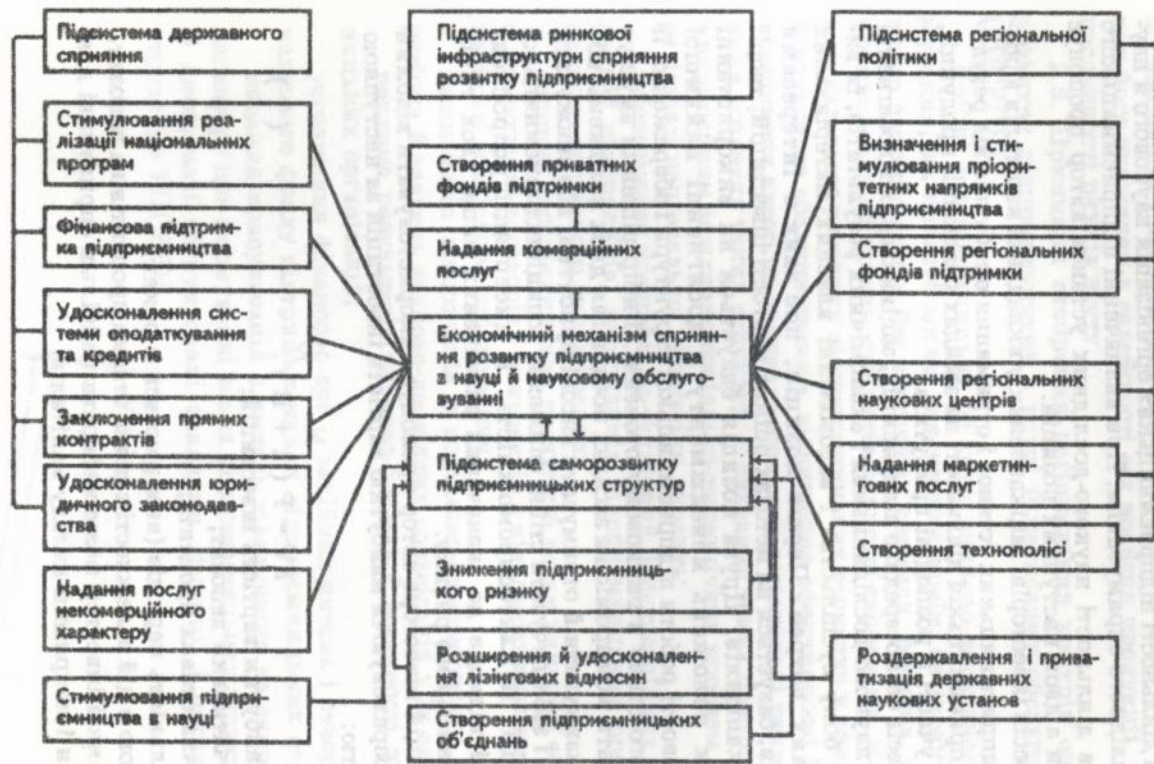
Підсистема державного сприяння

Стимулювання реалізації національних програм

Фінансова підтримка підприємництва

Удосконалення системи оподаткування та кредитів

Заключення прямих контрактів

Удосконалення юридичного законодавства

Надання послуг некомерційного характеру

Стимулювання підприємництва в науці

Підсистема ринкової інфраструктури сприяння розвитку підприємництва

Створення приватних фондів підтримки

Надання комерційних послуг

Економічний механізм сприяння розвитку підприємництва в науці й науковому обслуговуванні

Підсистема саморозвитку підприємницьких структур

Зниження підприємницького ризику

Розширення й удосконалення лізингових відносин

Створення підприємницьких об'єднань

Підсистема регіональної політики

Визначення і стимулювання пріоритетних напрямків підприємництва

Створення регіональних фондів підтримки

Створення регіональних наукових центрів

Надання маркетингових послуг

Створення технополісі

Роздержавлення і приватизація державних наукових установ